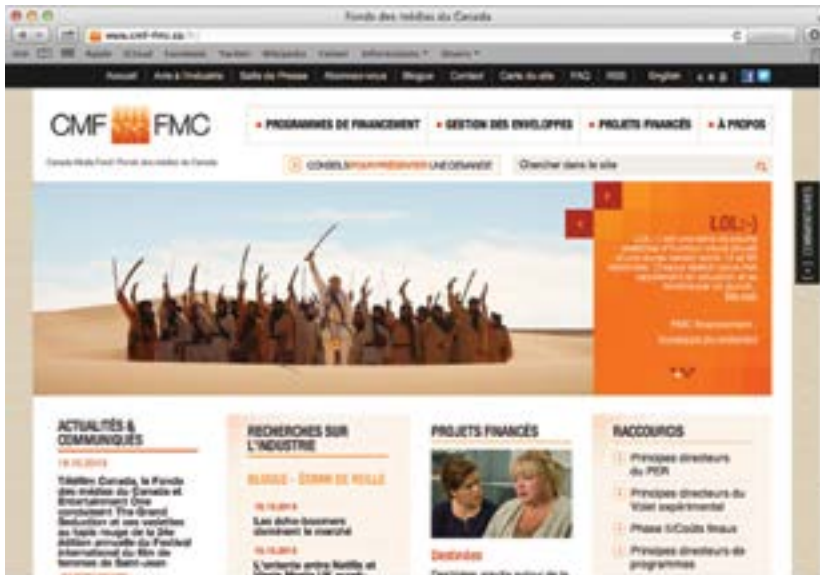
Fonds des médias du Canada

www.cmf-fmc.ca

Apple iCloud Facebook Twitter Wikipedia Yahoo! Informations Divers

Accueil | Arts à l'industrie | Salle de Presse | Abonnez-vous | Blogue | Contact | Carte du site | FAQ | RSS | English

CMF FMC

Canada Media Fund / Fonds des médias du Canada

• PROGRAMMES DE FINANCEMENT • GESTION DES ENVELOPPES • PROJETS FINANCÉS • À PROPOS

CONSEILS POUR PRÉSENTER UNE DEMANDE

Chercher dans le site

LOL:-)

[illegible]

FMC financement

COMMUNIQUÉS

ACTUALITÉS & COMMUNIQUÉS

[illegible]

Téléfilm Canada, le Fonds des médias du Canada et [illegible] The Grand Seduction et ses vedettes au tapis rouge de la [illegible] édition annuelle du Festival international du film de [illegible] de Saint-Jean

RECHERCHES SUR L'INDUSTRIE

BLOGUE - ÉCRAN DE VEILLE

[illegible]

Les baby-boomers dominent le marché

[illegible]

L'entente entre Netflix et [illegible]

PROJETS FINANCÉS

Destinées

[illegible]

RACCOURCIS

Principes directeurs du PER

Principes directeurs du Volet expérimental

Phase II/Coûts finaux

Principes directeurs de programmes